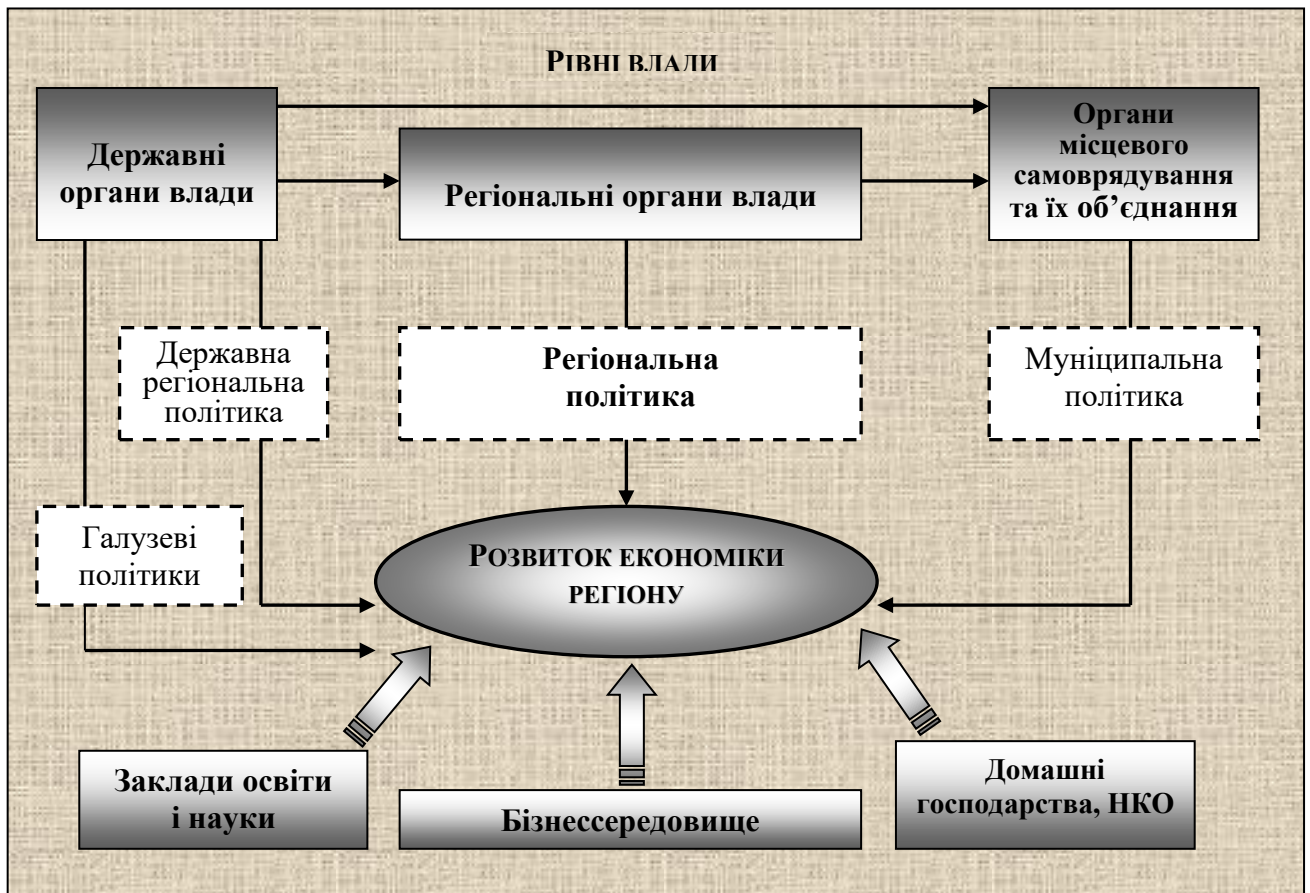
РІВНІ ВЛАДИ

Державні органи влади

Регіональні органи влади

Органи місцевого самоврядування та їх об'єднання

Державна регіональна політика

Регіональна політика

Муніципальна політика

Галузеві політики

РОЗВИТОК ЕКОНОМІКИ РЕГІОНУ

Заклади освіти і науки

Бізнессередовище

Домашні господарства, НКО